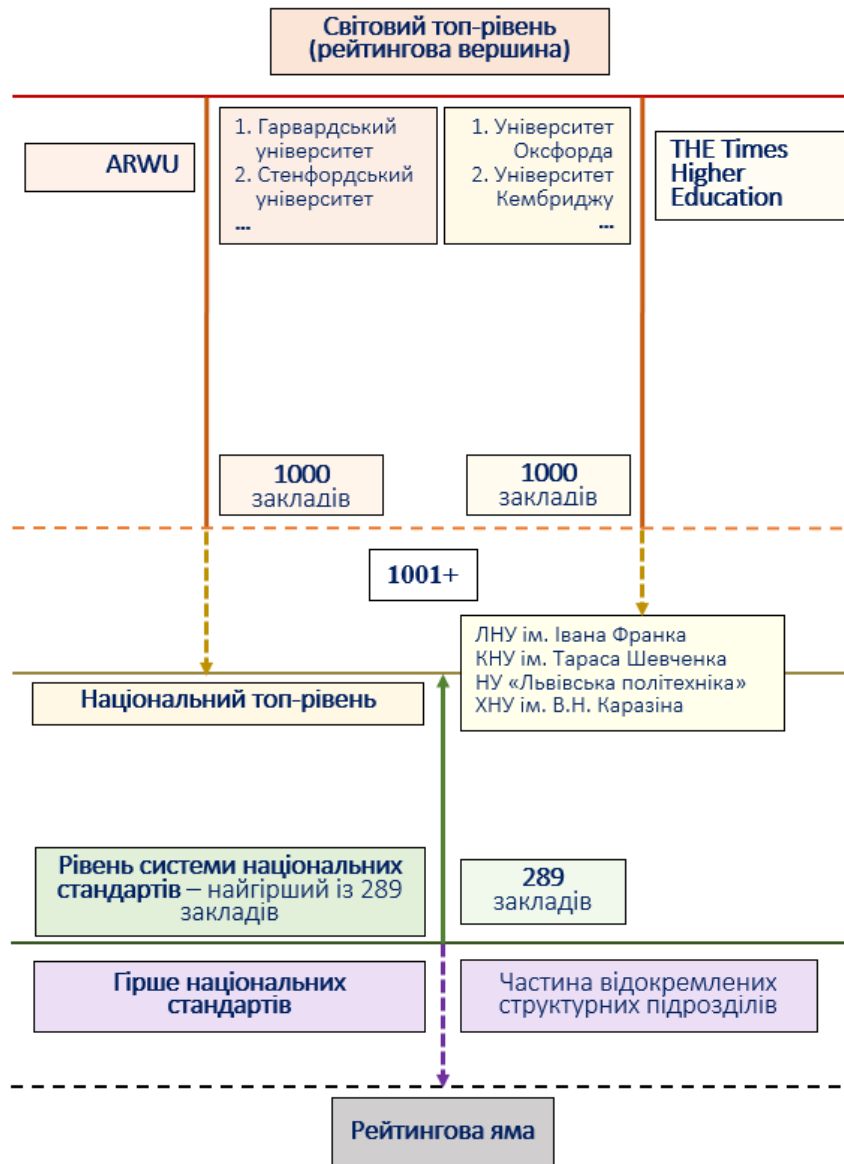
Світовий топ-рівень (рейтингова вершина)

ARWU

1. Гарвардський університет
2. Стенфордський університет
...

1. Університет Оксфорда
2. Університет Кембриджу
...

THE Times Higher Education

1000 закладів

1000 закладів

1001+

ЛНУ ім. Івана Франка
КНУ ім. Тараса Шевченка
НУ «Львівська політехніка»
ХНУ ім. В.Н. Каразіна

Національний топ-рівень

Рівень системи національних стандартів – найгірший із 289 закладів

289 закладів

Гірше національних стандартів

Частина відокремлених структурних підрозділів

Рейтингова яма